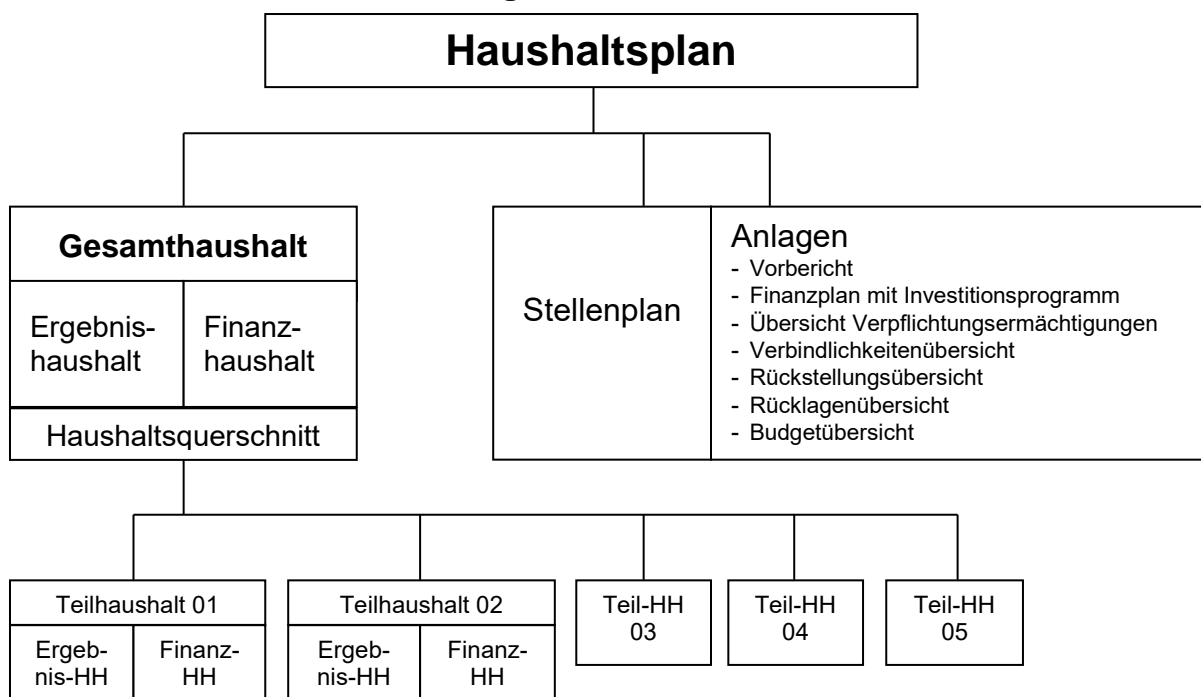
Haushaltsplan

Gesamthaushalt

Ergebnishaushalt

Finanzhaushalt

Haushaltsquerschnitt

Stellenplan

Anlagen
- Vorbericht
- Finanzplan mit Investitionsprogramm
- Übersicht Verpflichtungsermächtigungen
- Verbindlichkeitenübersicht
- Rückstellungsübersicht
- Rücklagenübersicht
- Budgetübersicht

Teilhaushalt 01

Ergebnis-HH

Finanz-HH

Teilhaushalt 02

Ergebnis-HH

Finanz-HH

Teil-HH 03

Teil-HH 04

Teil-HH 05